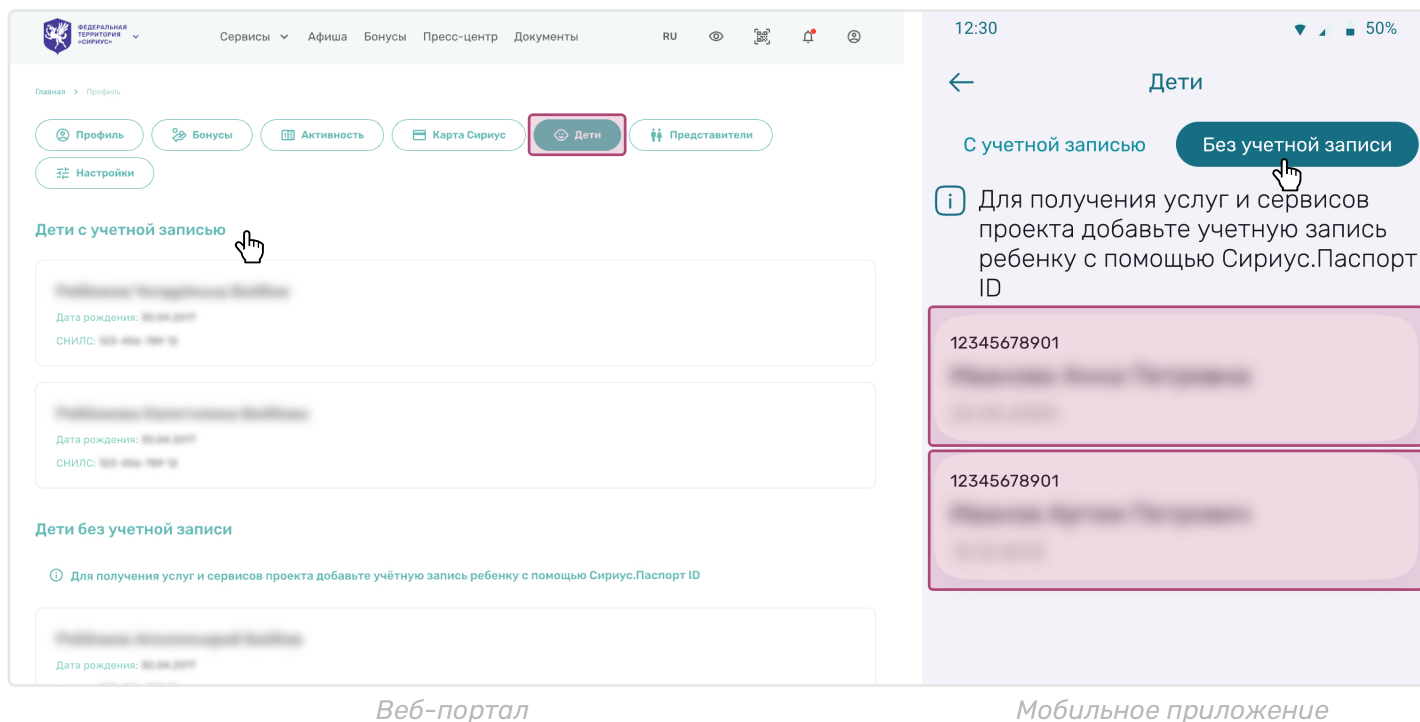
ФЕДЕРАЛЬНАЯ ТЕРРИТОРИЯ «СИРИУС»

Сервисы Афиша Бонусы Пресс-центр Документы RU

Главная > Профиль

Профиль Бонусы Активность Карта Сириус Дети Представители Настройки

Дети с учетной записью

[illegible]
Дата рождения: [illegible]
СНИЛС: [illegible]

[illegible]
Дата рождения: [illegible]
СНИЛС: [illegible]

Дети без учетной записи

Для получения услуг и сервисов проекта добавьте учётную запись ребенку с помощью Сириус.Паспорт ID

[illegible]
Дата рождения: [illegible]

Веб-портал

12:30 50%

Дети

С учетной записью Без учетной записи

Для получения услуг и сервисов проекта добавьте учетную запись ребенку с помощью Сириус.Паспорт ID

12345678901
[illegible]
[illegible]

12345678901
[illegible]
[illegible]

Мобильное приложение